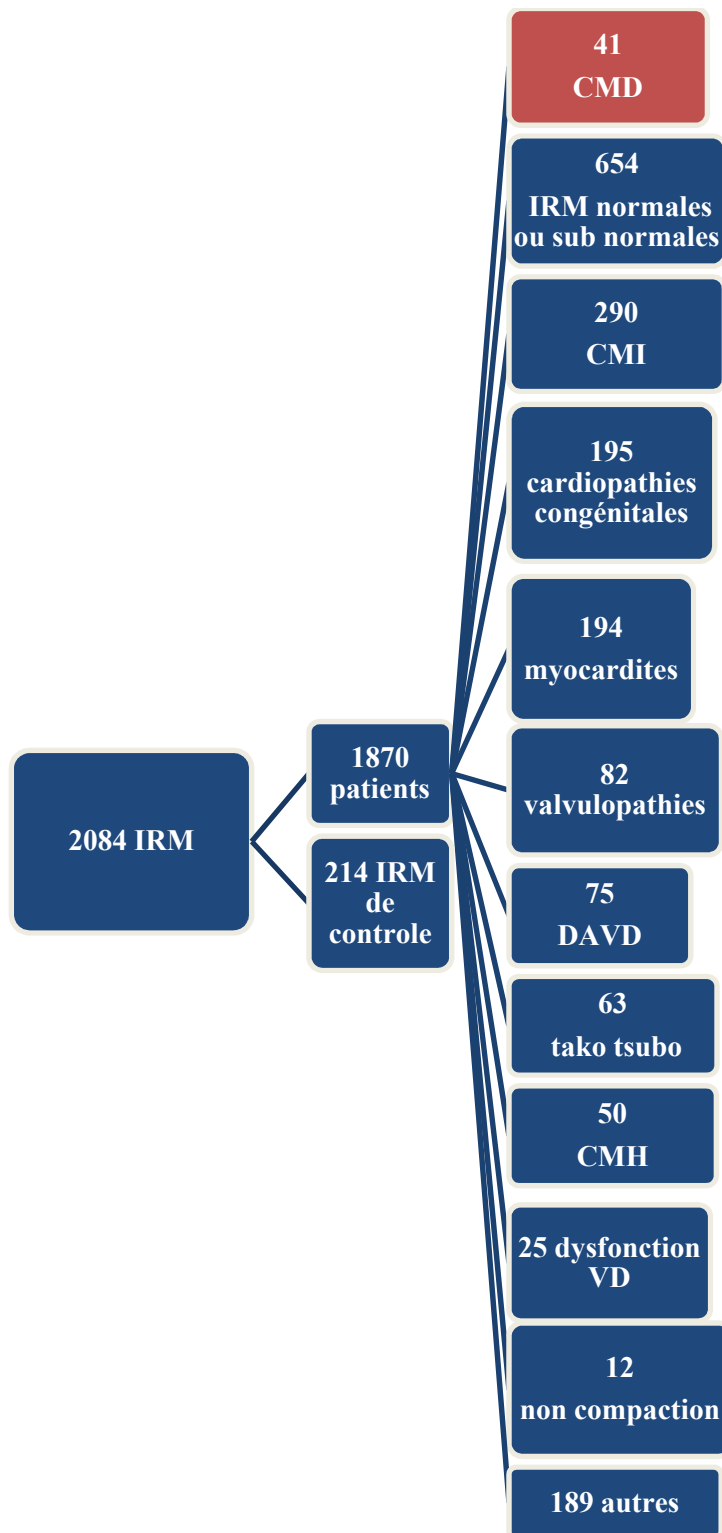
2084 IRM

1870 patients

214 IRM de controle

41
CMD

654
IRM normales ou sub normales

290
CMI

195
cardiopathies congénitales

194
myocardites

82
valvulopathies

75
DAVD

63
tako tsubo

50
CMH

25 dysfonction VD

12
non compaction

189 autres